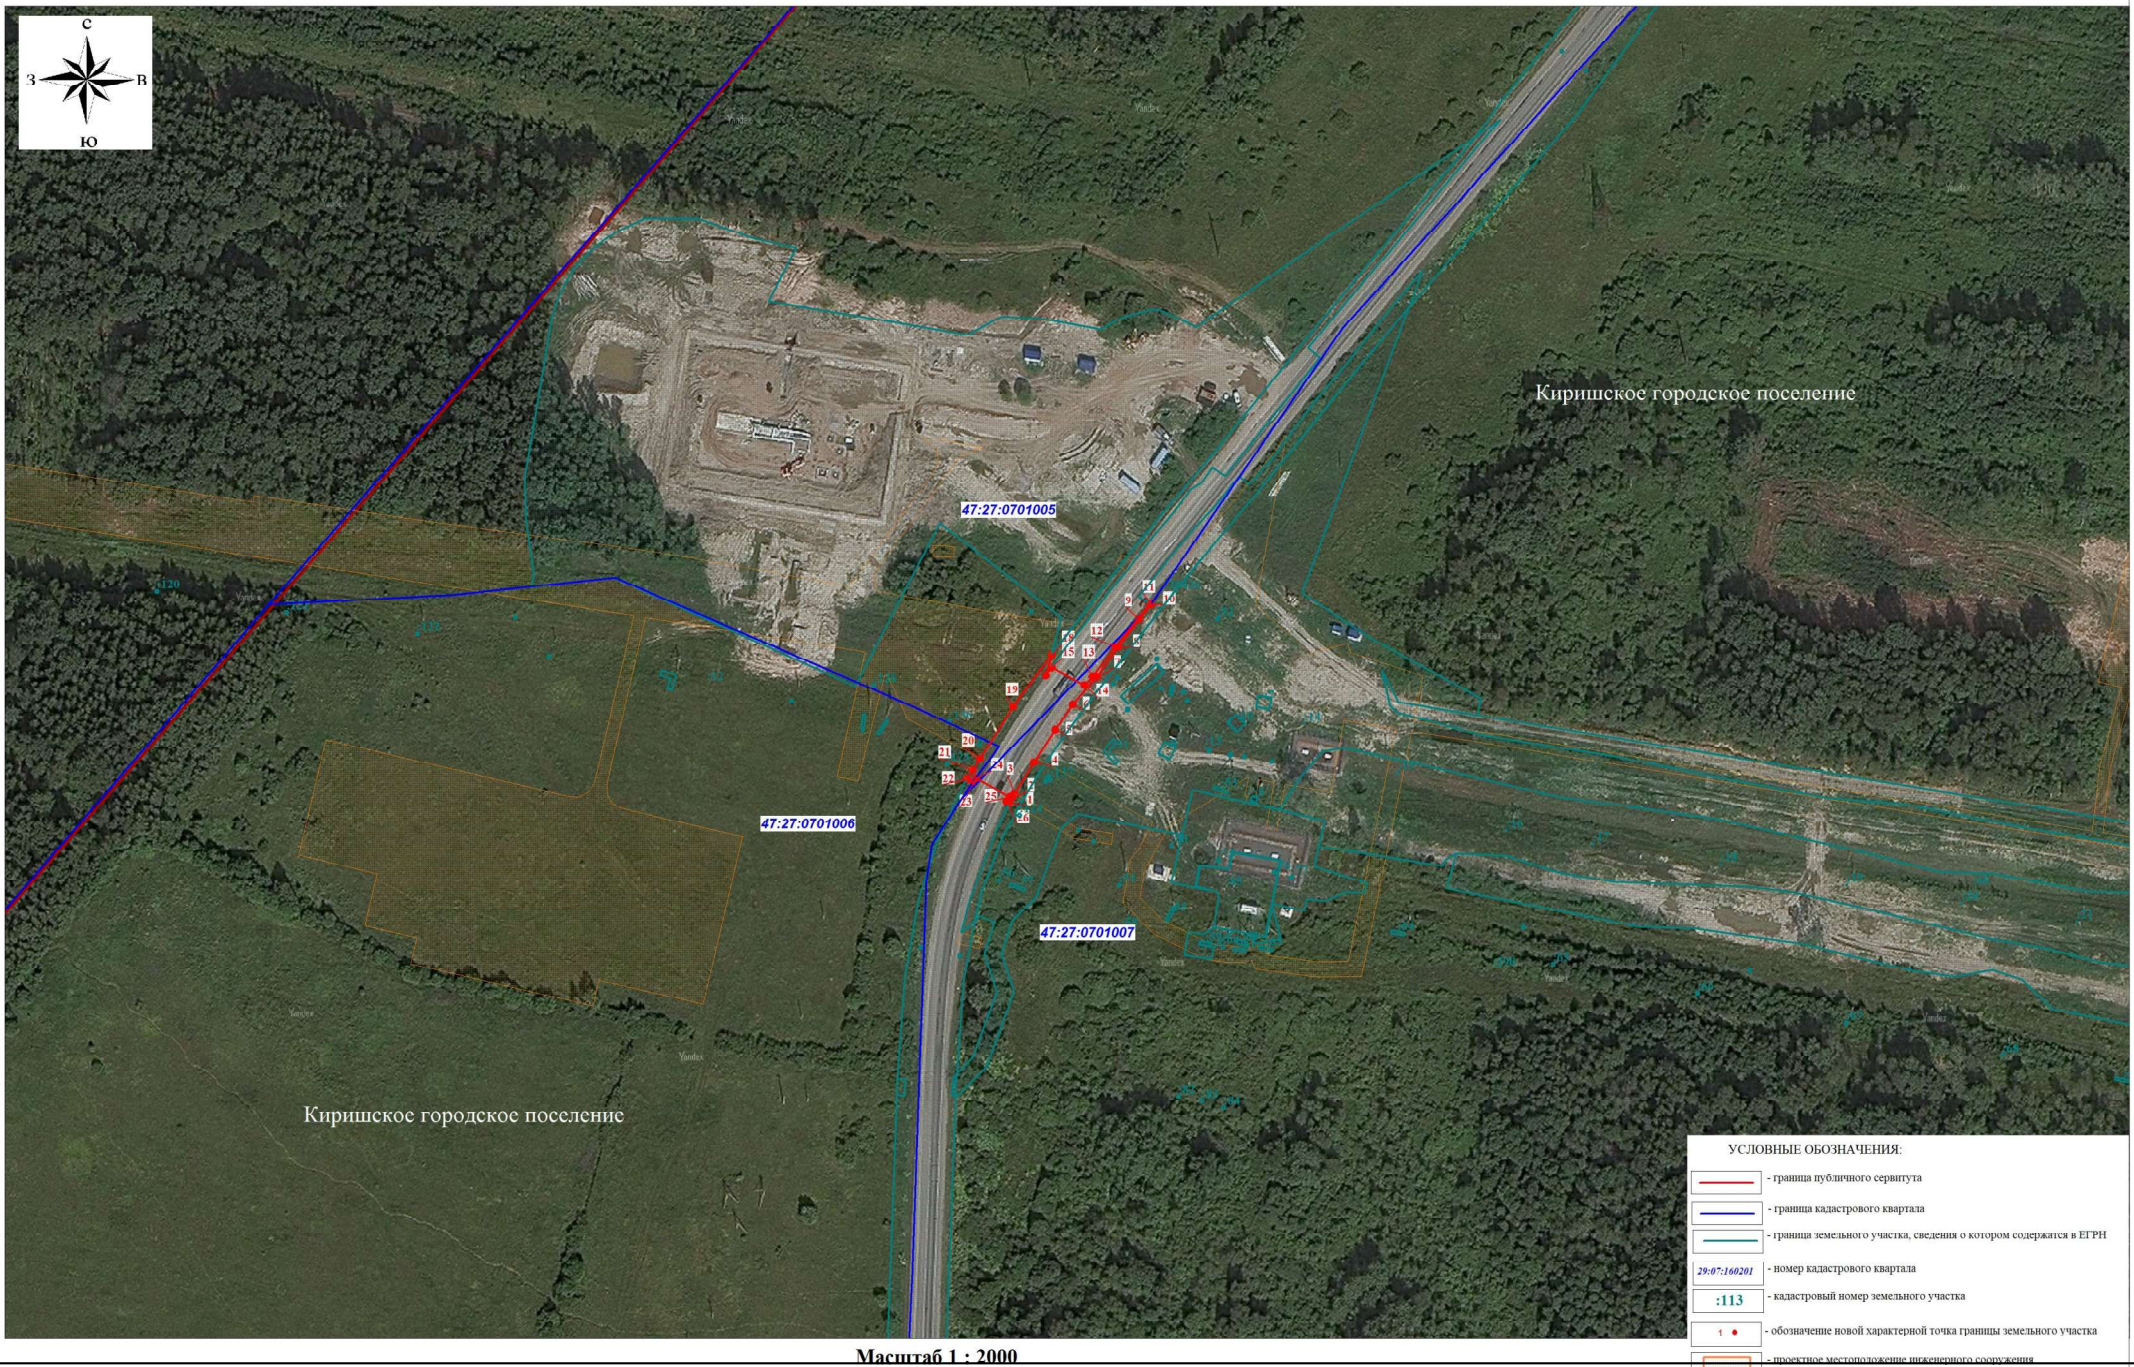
С
З
В
Ю

Киришское городское поселение

47:27:0701005

11
9
10
12
16
15
13
8
14
7
19
6
5
20
4
21
24
3
22
2
25
23
1
26

47:27:0701006

47:27:0701007

Киришское городское поселение

УСЛОВНЫЕ ОБОЗНАЧЕНИЯ:
- граница публичного сервитута
- граница кадастрового квартала
- граница земельного участка, сведения о котором содержатся в ЕГРН
29:07:160201 - номер кадастрового квартала
:113 - кадастровый номер земельного участка
1 - обозначение новой характерной точка границы земельного участка
- проектное местоположение инженерного сооружения

Масштаб 1 : 2000